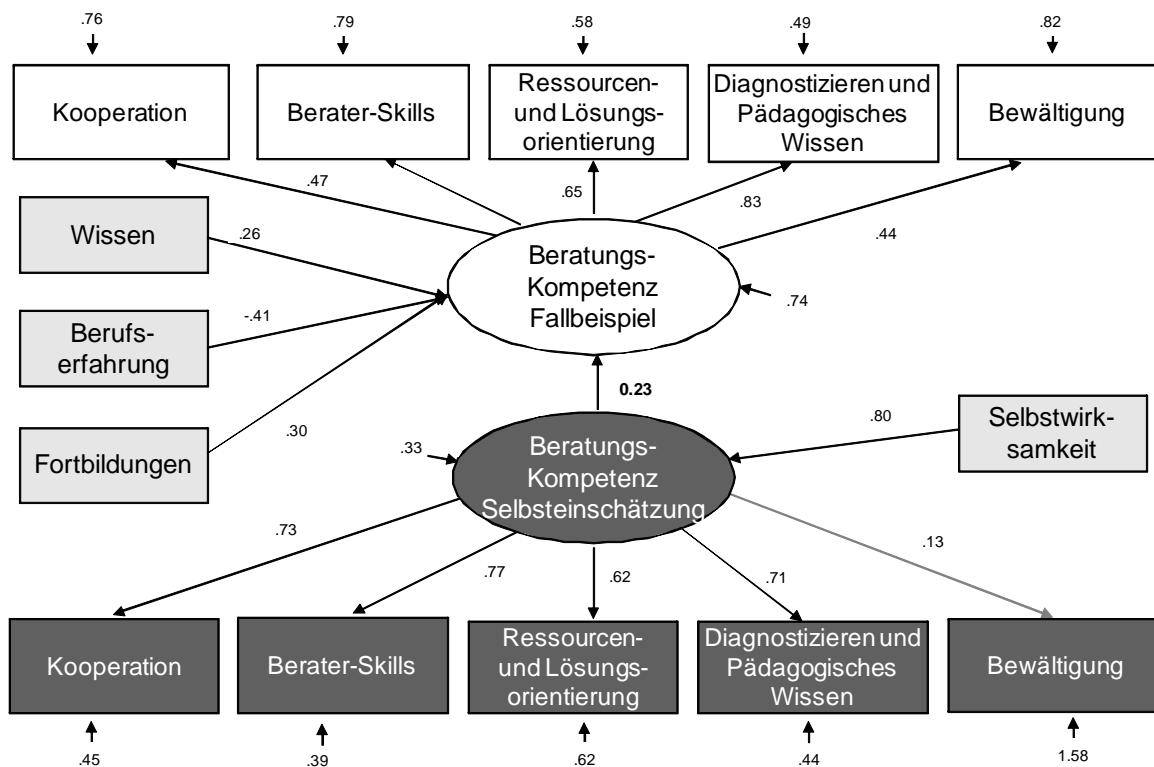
.76
.79
.58
.49
.82

Kooperation

Berater-Skills

Ressourcen- und Lösungsorientierung

Diagnostizieren und Pädagogisches Wissen

Bewältigung

.47
.65
.83
.44

Wissen
.26

Beratungs-Kompetenz Fallbeispiel

.74

Berufserfahrung
-.41

Fortbildungen
.30

0.23

.80
Selbstwirksamkeit

.33
Beratungs-Kompetenz Selbsteinschätzung

.73
.77
.62
.71
.13

Kooperation

Berater-Skills

Ressourcen- und Lösungsorientierung

Diagnostizieren und Pädagogisches Wissen

Bewältigung

.45
.39
.62
.44
1.58